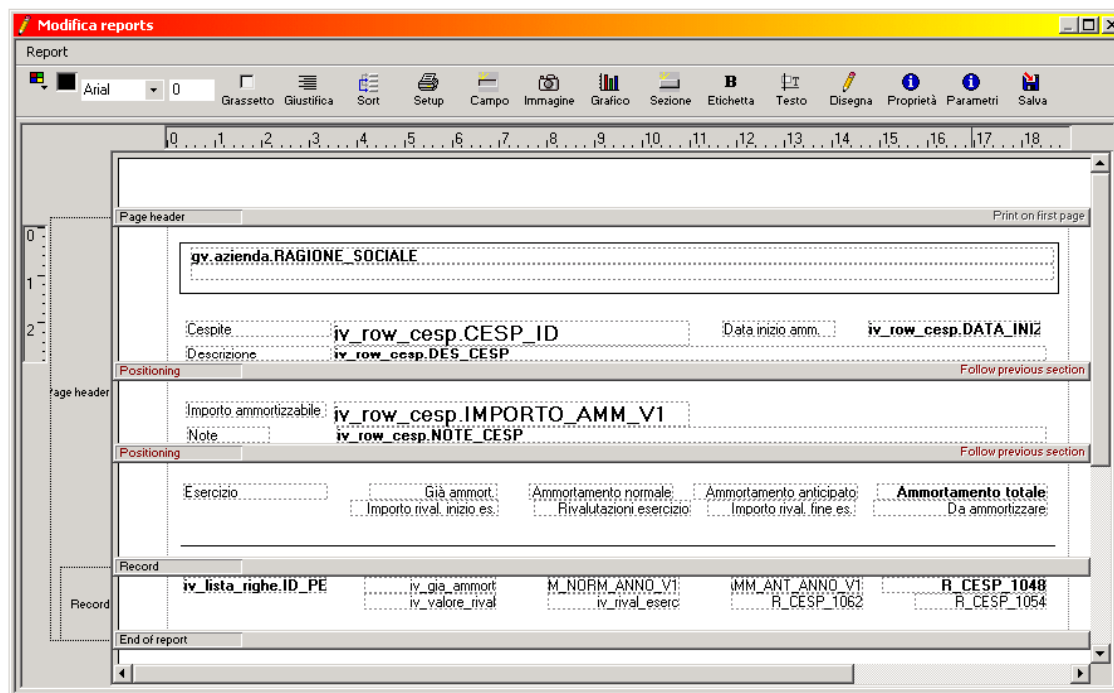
Modifica reports

Report

Arial 0 Grassetto Giustifica Sort Setup Campo Immagine Grafico Sezione Etichetta Testo Disegna Proprietà Parametri Salva

0 1 2 3 4 5 6 7 8 9 10 11 12 13 14 15 16 17 18

Page header
Print on first page

0
1
2

gv.azienda.RAGIONE_SOCIALE

Cespite iv_row_cesp.CESP_ID Data inizio amm. iv_row_cesp.DATA_INIZ
Descrizione iv_row_cesp.DES_CESP

Positioning
Follow previous section

'age header

Importo ammortizzabile iv_row_cesp.IMPORTO_AMM_V1
Note iv_row_cesp.NOTE_CESP

Positioning
Follow previous section

Esercizio Già ammort. Ammortamento normale Ammortamento anticipato Ammortamento totale
Importo rival. inizio es. Rivalutazioni esercizio Importo rival. fine es. Da ammortizzare

Record

Record

iv_lista_righe.ID_PE iv_gia_ammort M_NORM_ANNO_V1 MM_ANT_ANNO_V1 R_CESP_1048
iv_valore_rival iv_rival_eserc R_CESP_1062 R_CESP_1054

End of report